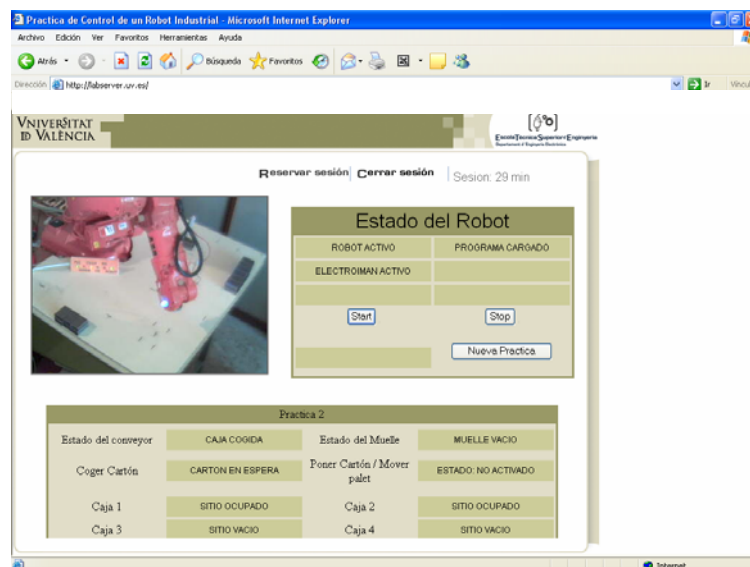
Practica de Control de un Robot Industrial - Microsoft Internet Explorer

Archivo Edición Ver Favoritos Herramientas Ayuda

Atrás Búsqueda Favoritos

Dirección http://labserver.uv.es/

Ir Vínculos

VNIVERSITAT ID VALÈNCIA

Escola Tècnica Superior d'Enginyeria
Departament d'Enginyeria Electrònica

Reservar sesión Cerrar sesión Sesion: 29 min

Estado del Robot

| ROBOT ACTIVO | PROGRAMA CARGADO |
|---|---|
| ELECTROIMAN ACTIVO | |
| | |

Start Stop

Nueva Practica

Practica 2

| Estado del conveyor | CAJA COGIDA | Estado del Muelle | MUELLE VACIO |
|---|---|---|---|
| Coger Cartón | CARTON EN ESPERA | Poner Cartón / Mover palet | ESTADO: NO ACTIVADO |
| Caja 1 | SITIO OCUPADO | Caja 2 | SITIO OCUPADO |
| Caja 3 | SITIO VACIO | Caja 4 | SITIO VACIO |

Internet